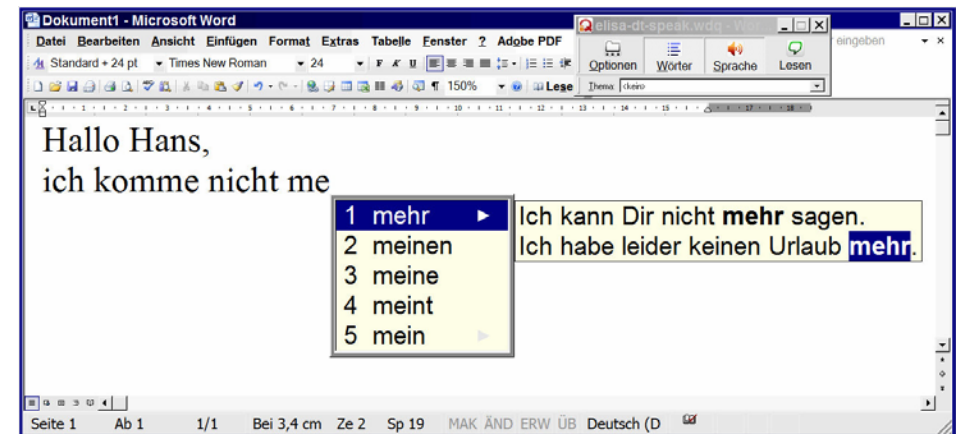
Dokument1 - Microsoft Word

elisa-dt-speak.wdq - W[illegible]

Datei Bearbeiten Ansicht Einfügen Format Extras Tabelle Fenster ? Adobe PDF

Optionen Wörter Sprache Lesen

eingeben

Standard + 24 pt Times New Roman 24

150% Lese

Thema: (keine)

Hallo Hans,
ich komme nicht me

1 mehr
2 meinen
3 meine
4 meint
5 mein

Ich kann Dir nicht **mehr** sagen.
Ich habe leider keinen Urlaub mehr.

Seite 1 Ab 1 1/1 Bei 3,4 cm Ze 2 Sp 19 MAK ÄND ERW ÜB Deutsch (D